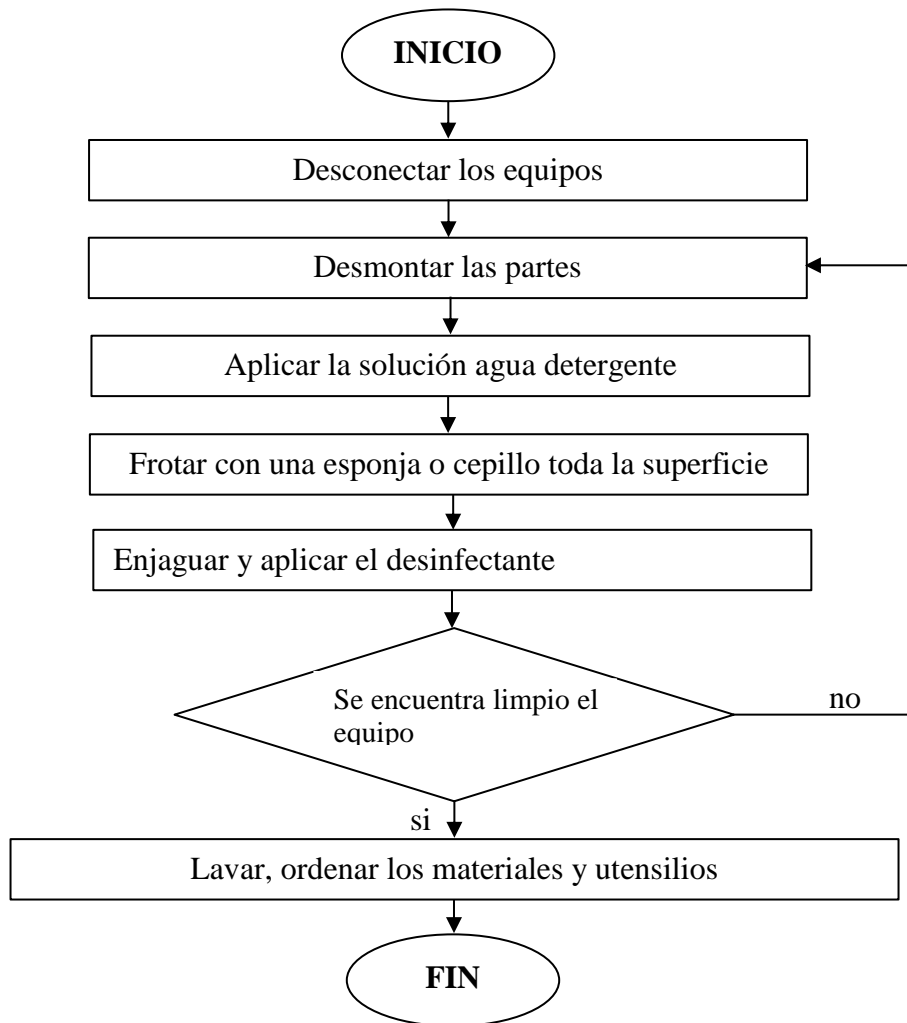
INICIO

Desconectar los equipos

Desmontar las partes

Aplicar la solución agua detergente

Frotar con una esponja o cepillo toda la superficie

Enjaguar y aplicar el desinfectante

Se encuentra limpio el equipo

no

si

Lavar, ordenar los materiales y utensilios

FIN